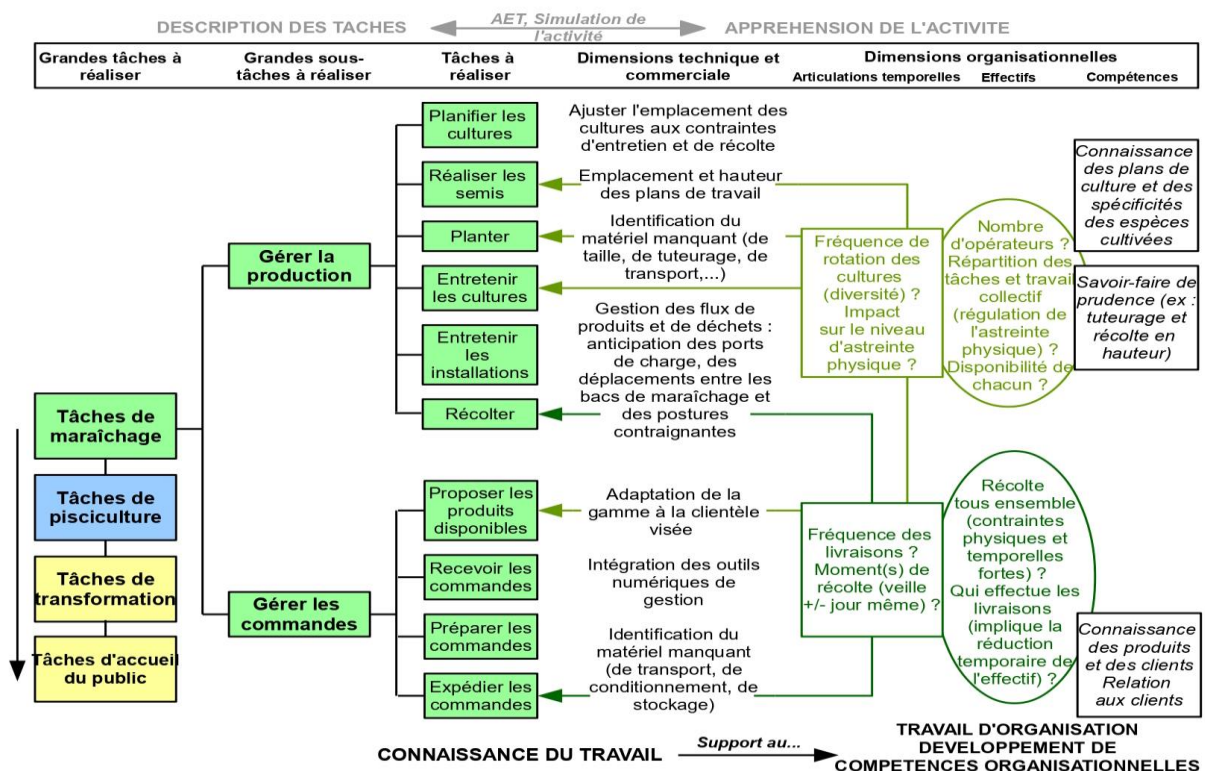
DESCRIPTION DES TACHES

AET, Simulation de l'activité

APPREHENSION DE L'ACTIVITE

| Grandes tâches à réaliser | Grandes sous-tâches à réaliser | Tâches à réaliser | Dimensions technique et commerciale | Dimensions organisationnelles: Articulations temporelles | Effectifs | Compétences |
|---|---|---|---|---|---|---|

Tâches de maraîchage

Tâches de pisciculture

Tâches de transformation

Tâches d'accueil du public

Gérer la production

Planifier les cultures

Réaliser les semis

Planter

Entretenir les cultures

Entretenir les installations

Récolter

Ajuster l'emplacement des cultures aux contraintes d'entretien et de récolte

Emplacement et hauteur des plans de travail

Identification du matériel manquant (de taille, de tuteurage, de transport,...)

Gestion des flux de produits et de déchets : anticipation des ports de charge, des déplacements entre les bacs de maraîchage et des postures contraignantes

Fréquence de rotation des cultures (diversité) ? Impact sur le niveau d'astreinte physique ?

Nombre d'opérateurs ? Répartition des tâches et travail collectif (régulation de l'astreinte physique) ? Disponibilité de chacun ?

Connaissance des plans de culture et des spécificités des espèces cultivées

Savoir-faire de prudence (ex : tuteurage et récolte en hauteur)

Gérer les commandes

Proposer les produits disponibles

Recevoir les commandes

Préparer les commandes

Expédier les commandes

Adaptation de la gamme à la clientèle visée

Intégration des outils numériques de gestion

Identification du matériel manquant (de transport, de conditionnement, de stockage)

Fréquence des livraisons ? Moment(s) de récolte (veille +/- jour même) ?

Récolte tous ensemble (contraintes physiques et temporelles fortes) ? Qui effectue les livraisons (implique la réduction temporaire de l'effectif) ?

Connaissance des produits et des clients Relation aux clients

CONNAISSANCE DU TRAVAIL

Support au...

TRAVAIL D'ORGANISATION DEVELOPPEMENT DE COMPETENCES ORGANISATIONNELLES